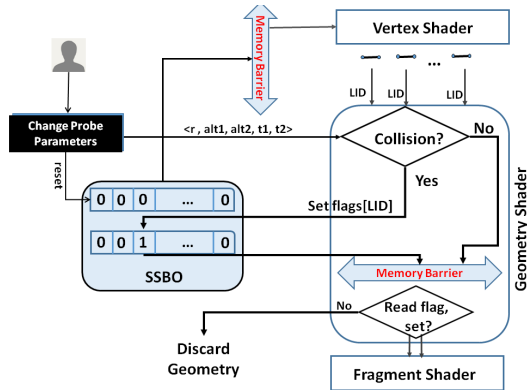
Memory Barrier

Vertex Shader

...

LID

LID

LID

Change Probe Parameters

<r , alt1, alt2, t1, t2>

Collision?

No

reset

Yes

0 0 0 ... 0

Set flags[LID]

0 0 1 ... 0

Geometry Shader

SSBO

Memory Barrier

No

Read flag, set?

Discard Geometry

Fragment Shader